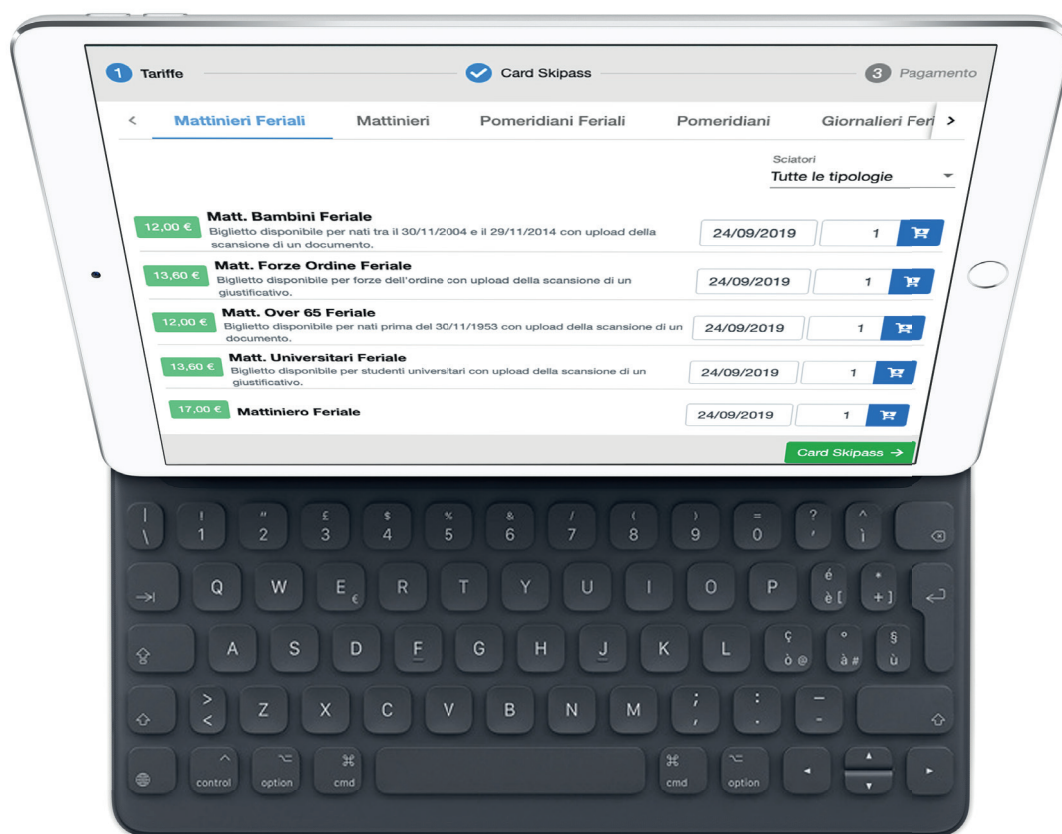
1 Tariffe
Card Skipass
3 Pagamento

<
Mattinieri Feriali
Mattinieri
Pomeridiani Feriali
Pomeridiani
Giornalieri Feri
>

Sciatori
Tutte le tipologie

12,00 €
Matt. Bambini Feriale
Biglietto disponibile per nati tra il 30/11/2004 e il 29/11/2014 con upload della scansione di un documento.
24/09/2019
1

13,60 €
Matt. Forze Ordine Feriale
Biglietto disponibile per forze dell'ordine con upload della scansione di un giustificativo.
24/09/2019
1

12,00 €
Matt. Over 65 Feriale
Biglietto disponibile per nati prima del 30/11/1953 con upload della scansione di un documento.
24/09/2019
1

13,60 €
Matt. Universitari Feriale
Biglietto disponibile per studenti universitari con upload della scansione di un giustificativo.
24/09/2019
1

17,00 €
Mattiniero Feriale
24/09/2019
1

Card Skipass →

| \
! 1
" 2
£ 3
$ 4
% 5
& 6
/ 7
( 8
) 9
= 0
? '
^ ì
→|
Q
W
E €
R
T
Y
U
I
O
P
é è [
* + ]
A
S
D
F
G
H
J
K
L
ç ò @
° à #
§ ù
> <
Z
X
C
V
B
N
M
; ,
: .
_ -
control
option
cmd
cmd
option